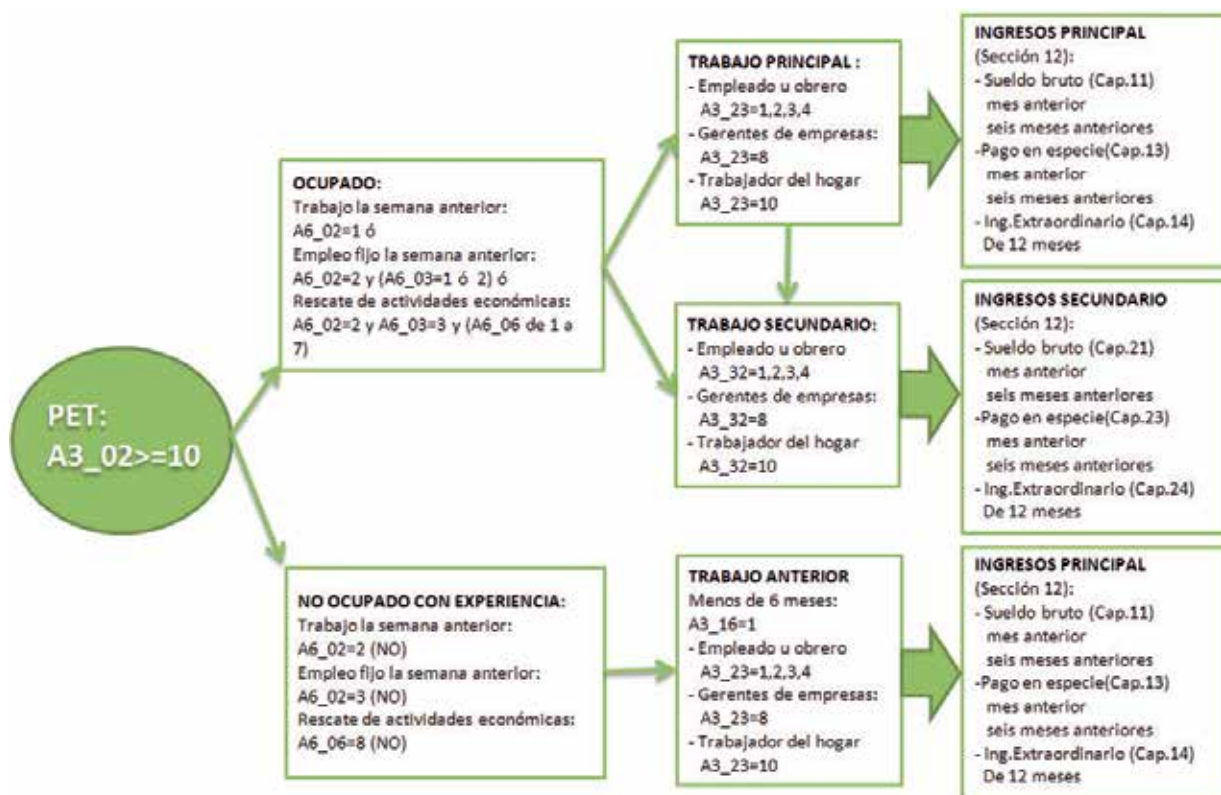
PET:
A3_02>=10

OCUPADO:
Trabajo la semana anterior:
A6_02=1 ó
Empleo fijo la semana anterior:
A6_02=2 y (A6_03=1 ó 2) ó
Rescate de actividades económicas:
A6_02=2 y A6_03=3 y (A6_06 de 1 a 7)

TRABAJO PRINCIPAL :
- Empleado u obrero
A3_23=1,2,3,4
- Gerentes de empresas:
A3_23=8
- Trabajador del hogar
A3_23=10

INGRESOS PRINCIPAL
(Sección 12):
- Sueldo bruto (Cap.11)
mes anterior
seis meses anteriores
-Pago en especie(Cap.13)
mes anterior
seis meses anteriores
- Ing.Extraordinario (Cap.14)
De 12 meses

TRABAJO SECUNDARIO:
- Empleado u obrero
A3_32=1,2,3,4
- Gerentes de empresas:
A3_32=8
- Trabajador del hogar
A3_32=10

INGRESOS SECUNDARIO
(Sección 12):
- Sueldo bruto (Cap.21)
mes anterior
seis meses anteriores
-Pago en especie(Cap.23)
mes anterior
seis meses anteriores
- Ing.Extraordinario (Cap.24)
De 12 meses

NO OCUPADO CON EXPERIENCIA:
Trabajo la semana anterior:
A6_02=2 (NO)
Empleo fijo la semana anterior:
A6_02=3 (NO)
Rescate de actividades económicas:
A6_06=8 (NO)

TRABAJO ANTERIOR
Menos de 6 meses:
A3_16=1
- Empleado u obrero
A3_23=1,2,3,4
- Gerentes de empresas:
A3_23=8
- Trabajador del hogar
A3_23=10

INGRESOS PRINCIPAL
(Sección 12):
- Sueldo bruto (Cap.11)
mes anterior
seis meses anteriores
-Pago en especie(Cap.13)
mes anterior
seis meses anteriores
- Ing.Extraordinario (Cap.14)
De 12 meses